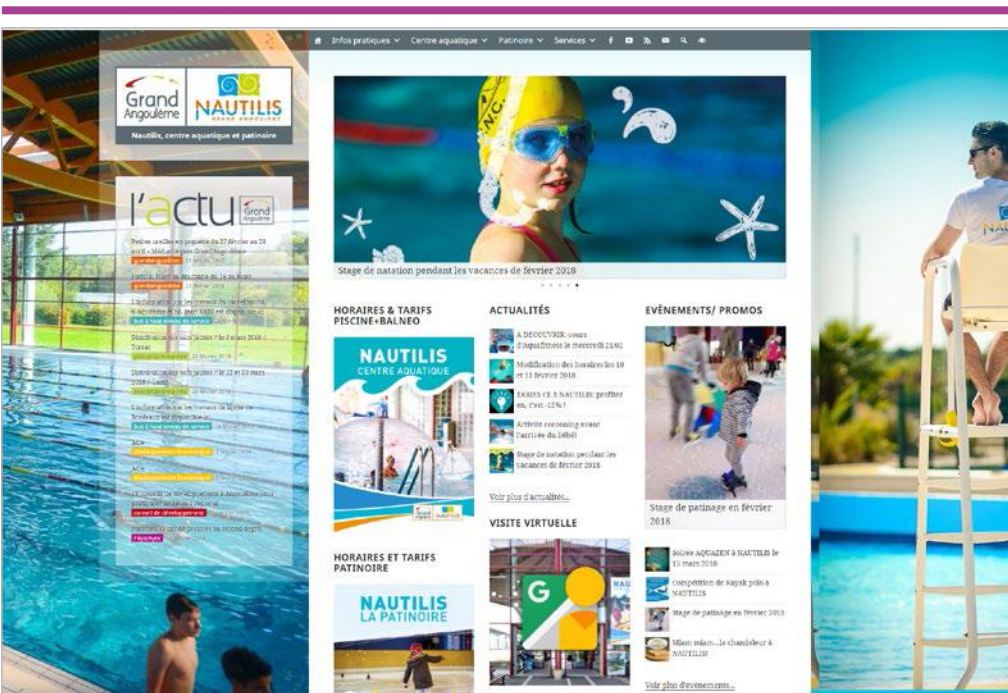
Infos pratiques ∨ Centre aquatique ∨ Patinoire ∨ Services ∨

Grand Angoulême

NAUTILIS GRAND ANGOULÊME

Nautilis, centre aquatique et patinoire

l'actu Grand Angoulême

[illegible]

Stage de natation pendant les vacances de février 2018

HORAIRES & TARIFS PISCINE+BALNEO

NAUTILIS CENTRE AQUATIQUE

ACTUALITÉS

A DÉCOUVRIR: cours d'Aquafitness le mercredi 21/02

Modification des horaires les 10 et 11 février 2018

TARIFS CE À NAUTILIS: profitez en, c'est -15% !

Activité canoeing avant l'arrivée du Débit

Stage de natation pendant les vacances de février 2018

Voir plus d'actualités...

VISITE VIRTUELLE

EVÈNEMENTS/ PROMOS

Stage de patinage en février 2018

Soirée AQUAZEN à NAUTILIS le 15 mars 2018

Compétition de Kayak polo à NAUTILIS

Stage de patinage en février 2018

Miam miam....la chandeleur à NAUTILIS!

Voir plus d'évènements...

HORAIRES ET TARIFS PATINOIRE

NAUTILIS LA PATINOIRE

NAUTILIS